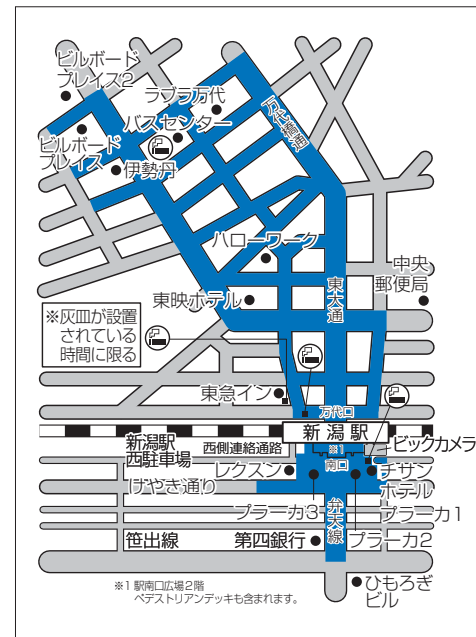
ビルボード
プレイス2

ラブラ万代

バスセンター

ビルボード
プレイス

伊勢丹

万代橋通

ハローワーク

中央
郵便局

東大通

東映ホテル

※灰皿が設置
されている
時間に限る

東急イン

万代口

新潟駅

新潟駅
西駐車場

西側連絡通路

ビックカメラ

※1

南口

レクスン

チサン
ホテル

けやき通り

プラーカ3

弁天線

プラーカ1

笹出線

第四銀行

プラーカ2

ひもろぎ
ビル

※1 駅南口広場2階
ペデストリアンデッキも含まれます。